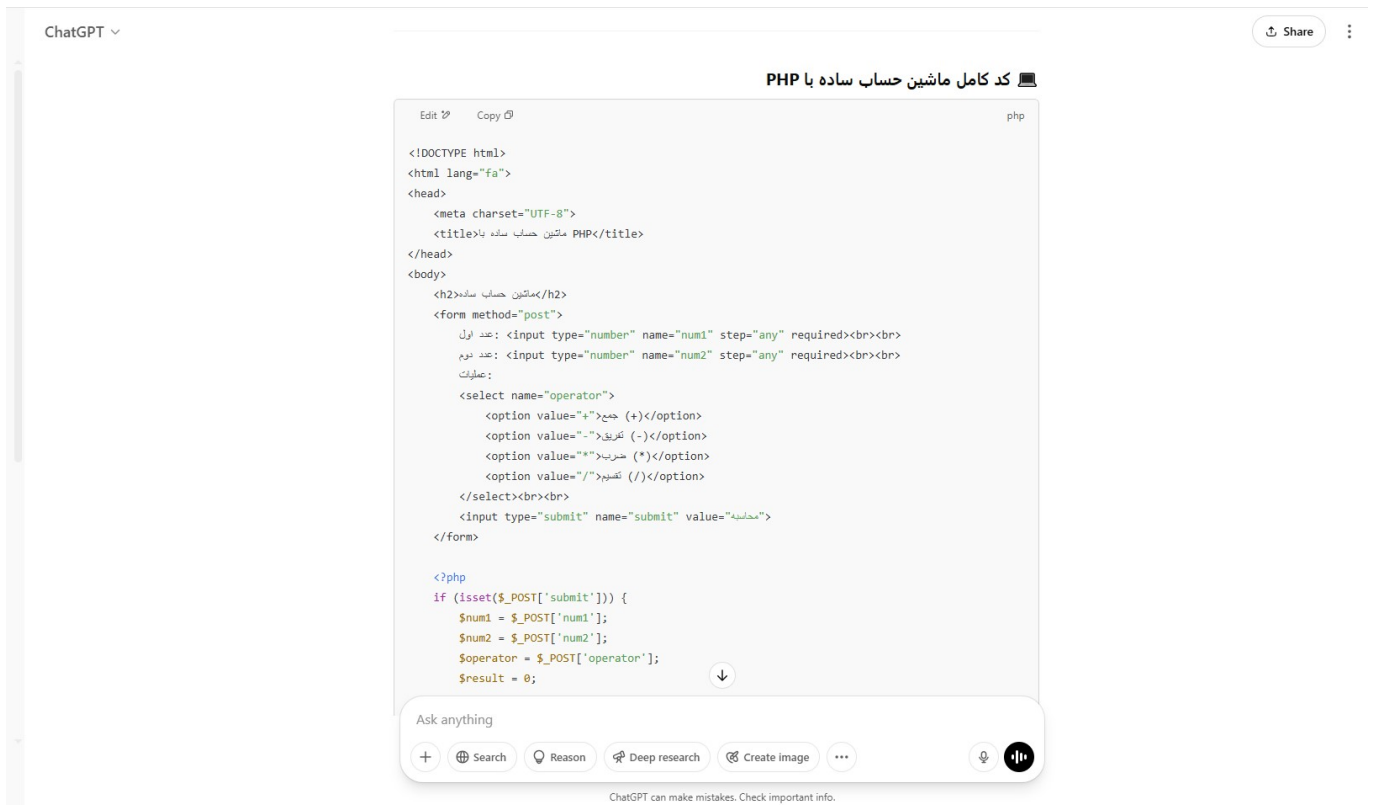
ChatGPT

Share

💻 کد کامل ماشین حساب ساده با PHP

Edit Copy php

```
<!DOCTYPE html>
<html lang="fa">
<head>
    <meta charset="UTF-8">
    <title>ماشین حساب ساده با PHP</title>
</head>
<body>
    <h2>ماشین حساب ساده</h2>
    <form method="post">
        عدد اول: <input type="number" name="num1" step="any" required><br><br>
        عدد دوم: <input type="number" name="num2" step="any" required><br><br>
        عملیات:
        <select name="operator">
            <option value="+">جمع (+)</option>
            <option value="-">تفریق (-)</option>
            <option value="*">ضرب (*)</option>
            <option value="/">تقسیم (/)</option>
        </select><br><br>
        <input type="submit" name="submit" value="محاسبه">
    </form>

    <?php
    if (isset($_POST['submit'])) {
        $num1 = $_POST['num1'];
        $num2 = $_POST['num2'];
        $operator = $_POST['operator'];
        $result = 0;
```

Ask anything

Search Reason Deep research Create image

ChatGPT can make mistakes. Check important info.